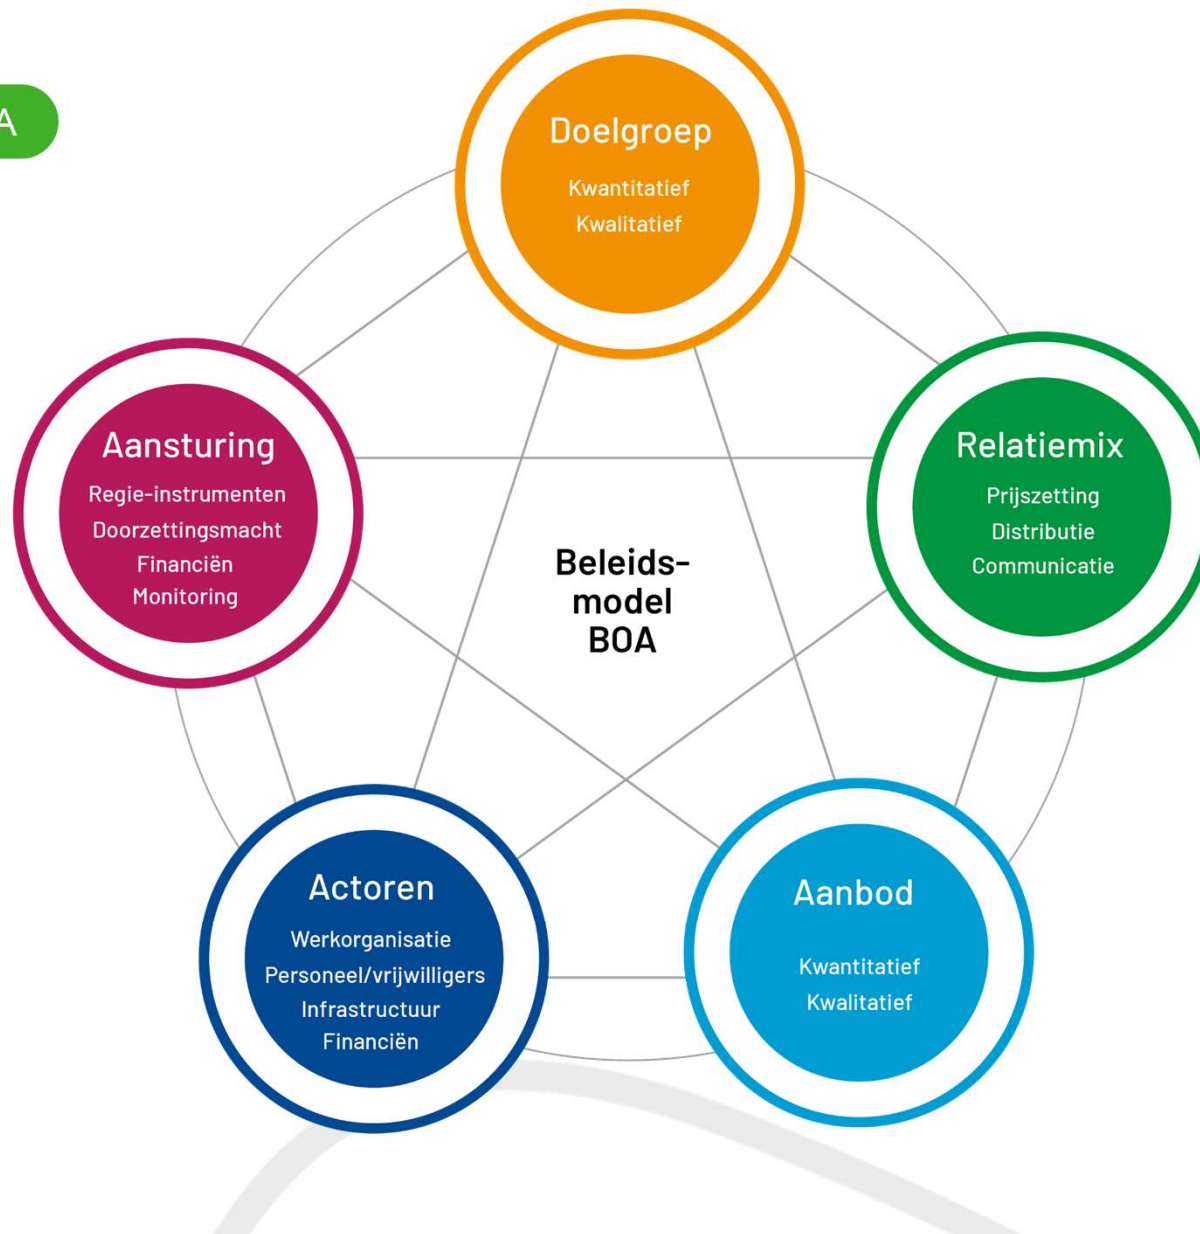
A

Doelgroep
Kwantitatief
Kwalitatief

Aansturing
Regie-instrumenten
Doorzettingsmacht
Financiën
Monitoring

Beleids-
model
BOA

Relatiemix
Prijszetting
Distributie
Communicatie

Actoren
Werkorganisatie
Personeel/vrijwilligers
Infrastructuur
Financiën

Aanbod
Kwantitatief
Kwalitatief